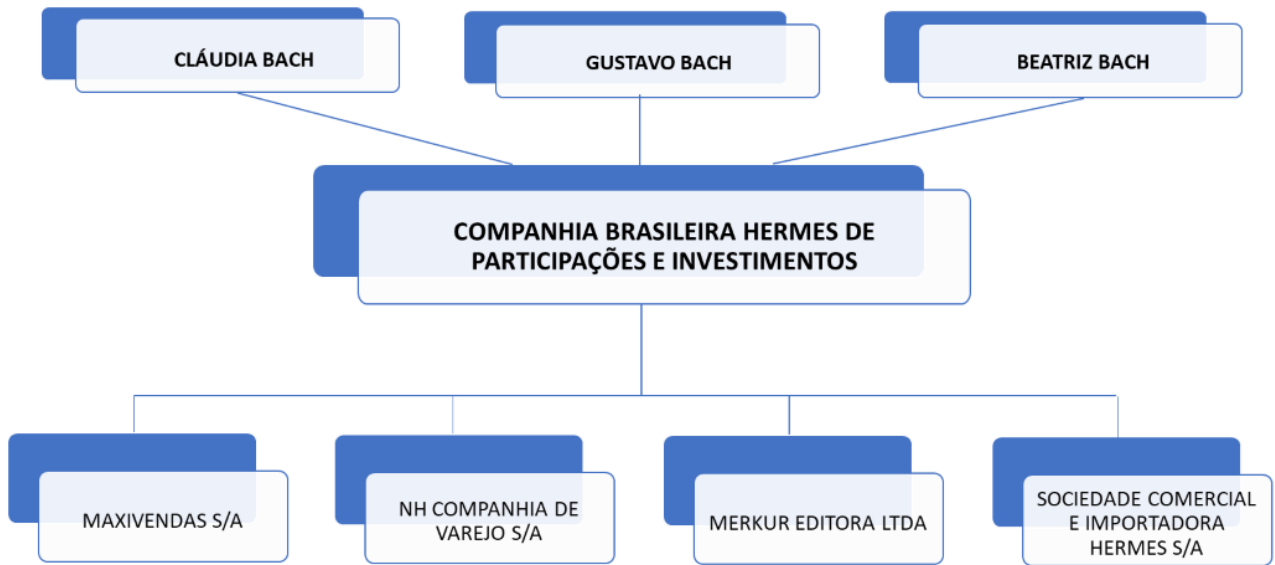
CLÁUDIA BACH

GUSTAVO BACH

BEATRIZ BACH

COMPANHIA BRASILEIRA HERMES DE PARTICIPAÇÕES E INVESTIMENTOS

MAXIVENDAS S/A

NH COMPANHIA DE VAREJO S/A

MERKUR EDITORA LTDA

SOCIEDADE COMERCIAL E IMPORTADORA HERMES S/A